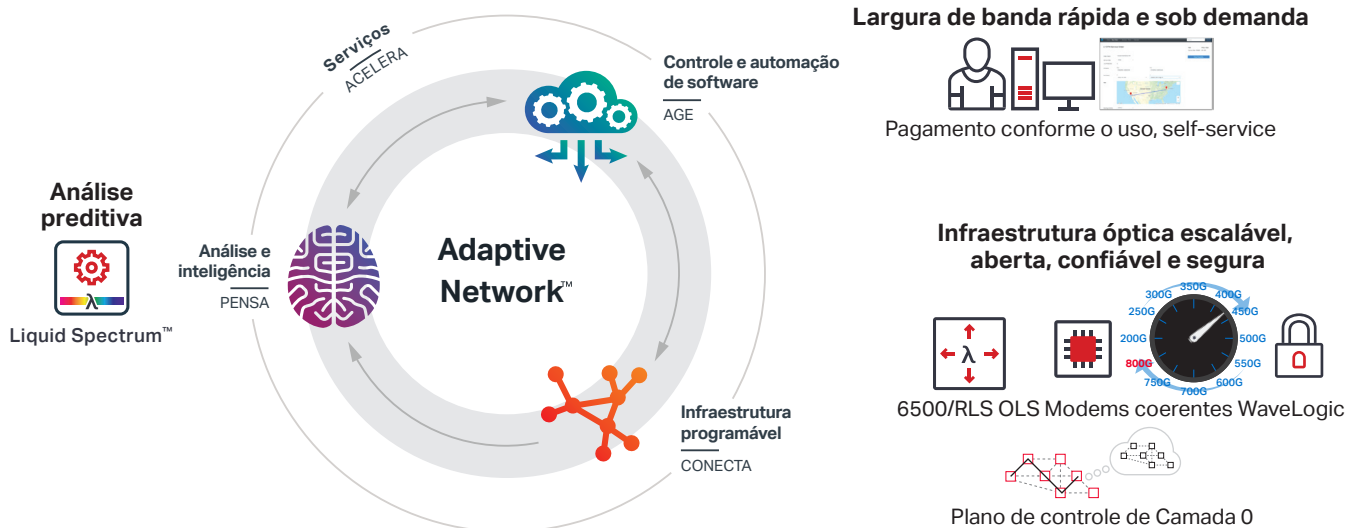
Serviços
ACELERA

Controle e automação de software
AGE

Análise preditiva

Liquid Spectrum™

Análise e inteligência
PENSA

Adaptive Network™

Infraestrutura programável
CONECTA

Largura de banda rápida e sob demanda

Pagamento conforme o uso, self-service

Infraestrutura óptica escalável, aberta, confiável e segura

300G 350G 400G 450G 250G 200G 500G 550G 800G 750G 700G 600G

6500/RLS OLS Modems coerentes WaveLogic

Plano de controle de Camada 0